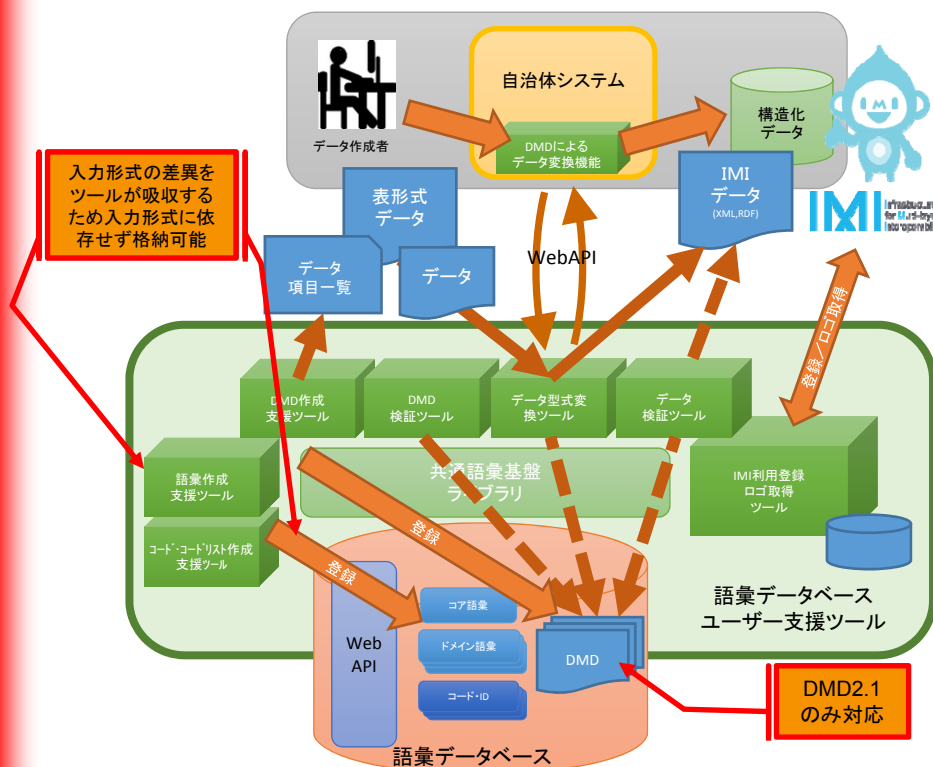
データ作成者

自治体システム

DMDによるデータ変換機能

構造化データ

IMIデータ (XML,RDF)

IMI Infrastructure for Multi-layer Interoperability

入力形式の差異をツールが吸収するため入力形式に依存せず格納可能

表形式データ

データ項目一覧

データ

WebAPI

登録・ロゴ取得

DMD作成支援ツール

DMD検証ツール

データ型式変換ツール

データ検証ツール

IMI利用登録ロゴ取得ツール

語彙作成支援ツール

共通語彙基盤ライブラリ

コード・コードリスト作成支援ツール

登録

登録

Web API

コア語彙

ドメイン語彙

コード・ID

DMD

語彙データベースユーザー支援ツール

DMD2.1のみ対応

語彙データベース